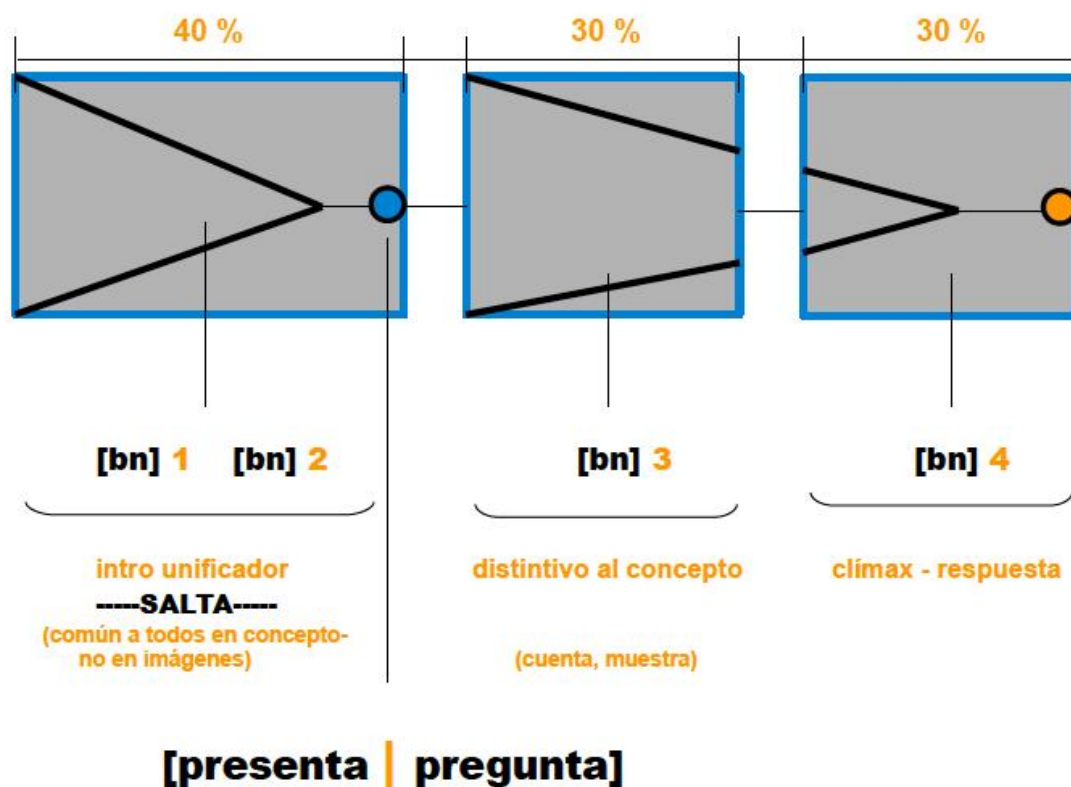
40 %

30 %

30 %

[bn] 1 [bn] 2

[bn] 3

[bn] 4

intro unificador

-----SALTA-----

(común a todos en concepto-no en imágenes)

distintivo al concepto

(cuenta, muestra)

clímax - respuesta

[presenta | pregunta]